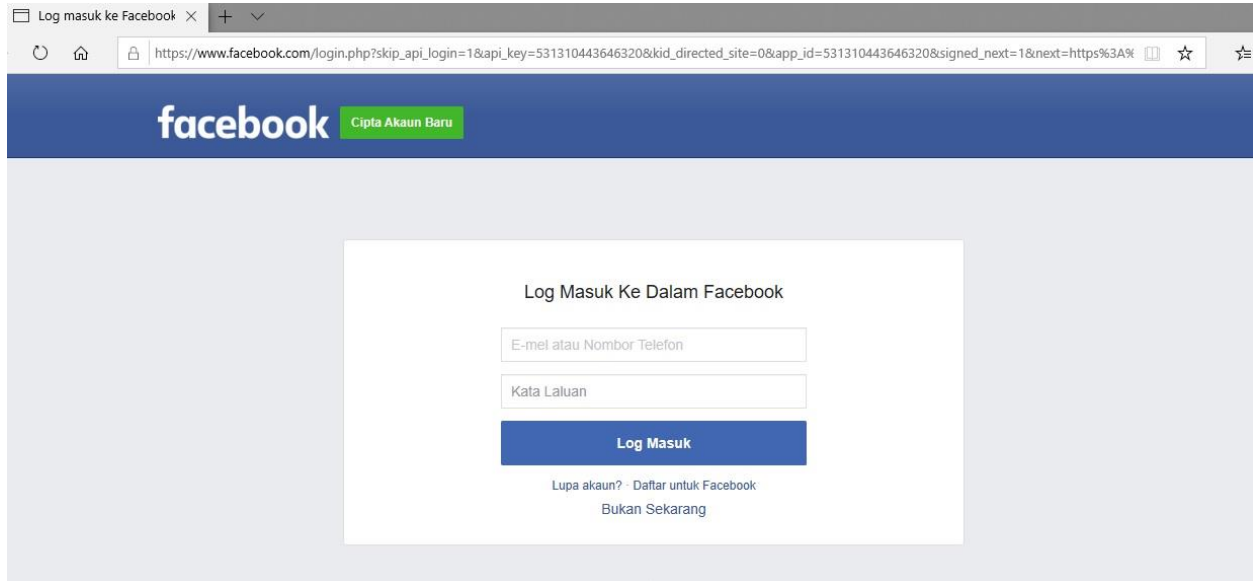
Log masuk ke Facebook

https://www.facebook.com/login.php?skip_api_login=1&api_key=531310443646320&kid_directed_site=0&app_id=531310443646320&signed_next=1&next=https%3A%

facebook Cipta Akaun Baru

Log Masuk Ke Dalam Facebook

E-mel atau Nombor Telefon

Kata Laluan

Log Masuk

Lupa akaun? · Daftar untuk Facebook

Bukan Sekarang